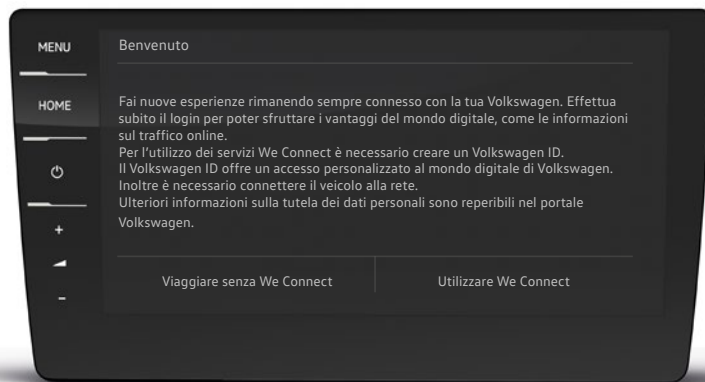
MENU

HOME

+

-

Benvenuto

Fai nuove esperienze rimanendo sempre connesso con la tua Volkswagen. Effettua subito il login per poter sfruttare i vantaggi del mondo digitale, come le informazioni sul traffico online.
Per l'utilizzo dei servizi We Connect è necessario creare un Volkswagen ID.
Il Volkswagen ID offre un accesso personalizzato al mondo digitale di Volkswagen.
Inoltre è necessario connettere il veicolo alla rete.
Ulteriori informazioni sulla tutela dei dati personali sono reperibili nel portale Volkswagen.

Viaggiare senza We Connect

Utilizzare We Connect